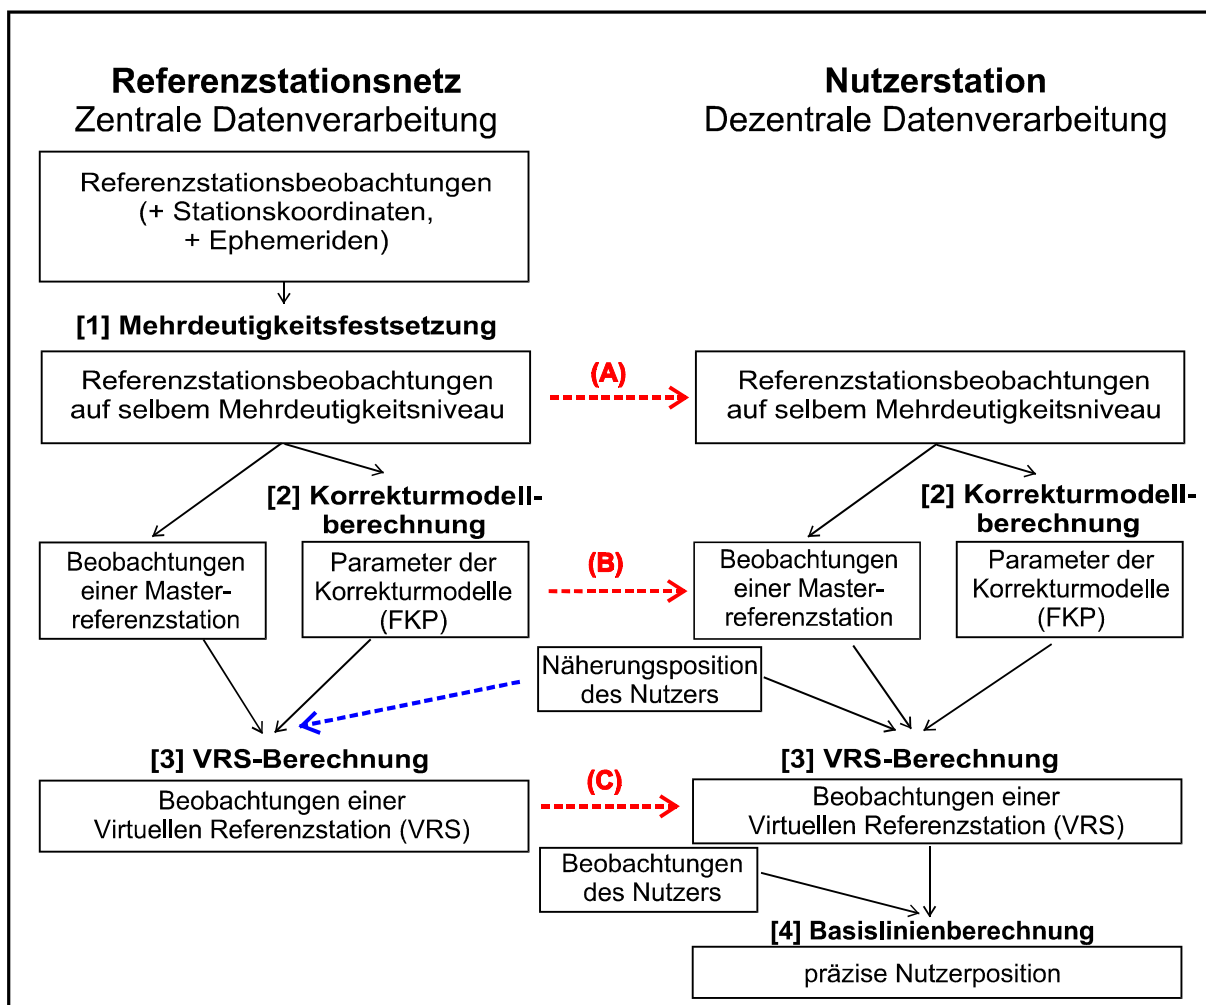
**Referenzstationsnetz**
Zentrale Datenverarbeitung

**Nutzerstation**
Dezentrale Datenverarbeitung

Referenzstationsbeobachtungen (+ Stationskoordinaten, + Ephemeriden)

**[1] Mehrdeutigkeitsfestsetzung**

Referenzstationsbeobachtungen auf selbem Mehrdeutigkeitsniveau

(A)

Referenzstationsbeobachtungen auf selbem Mehrdeutigkeitsniveau

**[2] Korrekturmodellberechnung**

Beobachtungen einer Masterreferenzstation

Parameter der Korrekturmodelle (FKP)

(B)

**[2] Korrekturmodellberechnung**

Beobachtungen einer Masterreferenzstation

Parameter der Korrekturmodelle (FKP)

Näherungsposition des Nutzers

**[3] VRS-Berechnung**

Beobachtungen einer Virtuellen Referenzstation (VRS)

(C)

**[3] VRS-Berechnung**

Beobachtungen einer Virtuellen Referenzstation (VRS)

Beobachtungen des Nutzers

**[4] Basislinienberechnung**

präzise Nutzerposition